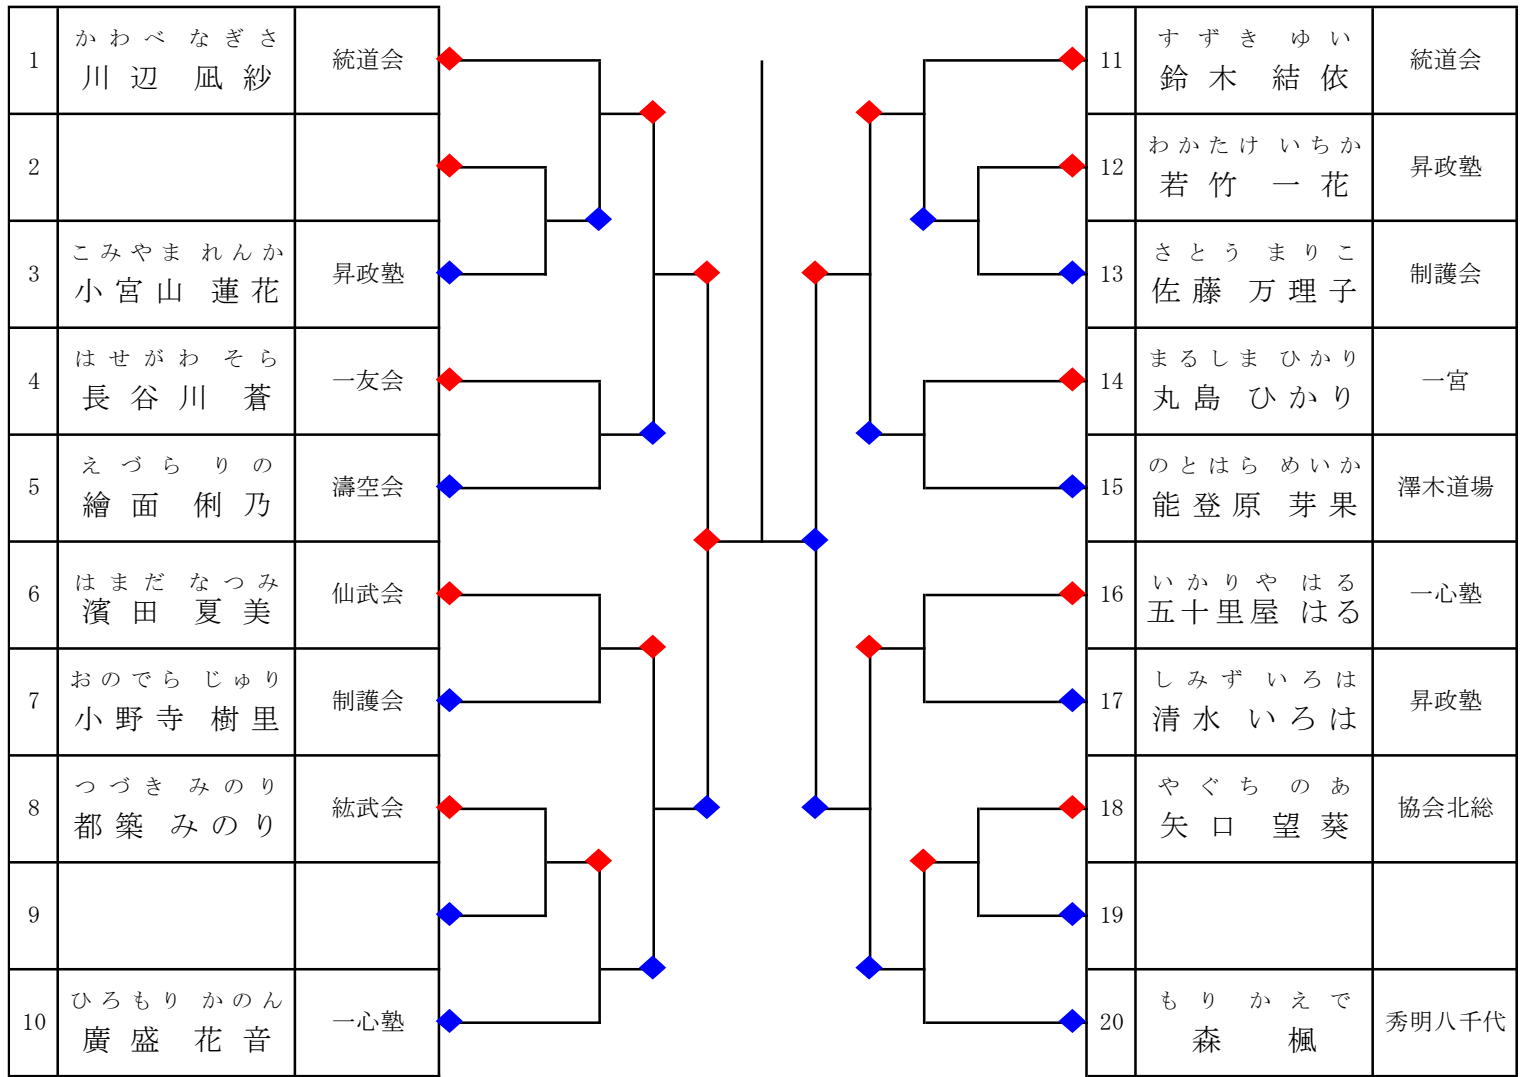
| 1 | かわべ なぎさ 川辺 凪紗 | 統道会 |
|---|---|---|
| 2 | | |
| 3 | こみやま れんか 小宮山 蓮花 | 昇政塾 |
| 4 | はせがわ そら 長谷川 蒼 | 一友会 |
| 5 | えづら りの 繪面 俐乃 | 濤空会 |
| 6 | はまだ なつみ 濱田 夏美 | 仙武会 |
| 7 | おのでら じゅり 小野寺 樹里 | 制護会 |
| 8 | つづき みのり 都築 みのり | 紘武会 |
| 9 | | |
| 10 | ひろもり かのん 廣盛 花音 | 一心塾 |

| 11 | すずき ゆい 鈴木 結依 | 統道会 |
|---|---|---|
| 12 | わかたけ いちか 若竹 一花 | 昇政塾 |
| 13 | さとう まりこ 佐藤 万理子 | 制護会 |
| 14 | まるしま ひかり 丸島 ひかり | 一宮 |
| 15 | のとはら めいか 能登原 芽果 | 澤木道場 |
| 16 | いかりや はる 五十里屋 はる | 一心塾 |
| 17 | しみず いろは 清水 いろは | 昇政塾 |
| 18 | やぐち のあ 矢口 望葵 | 協会北総 |
| 19 | | |
| 20 | もり かえで 森 楓 | 秀明八千代 |